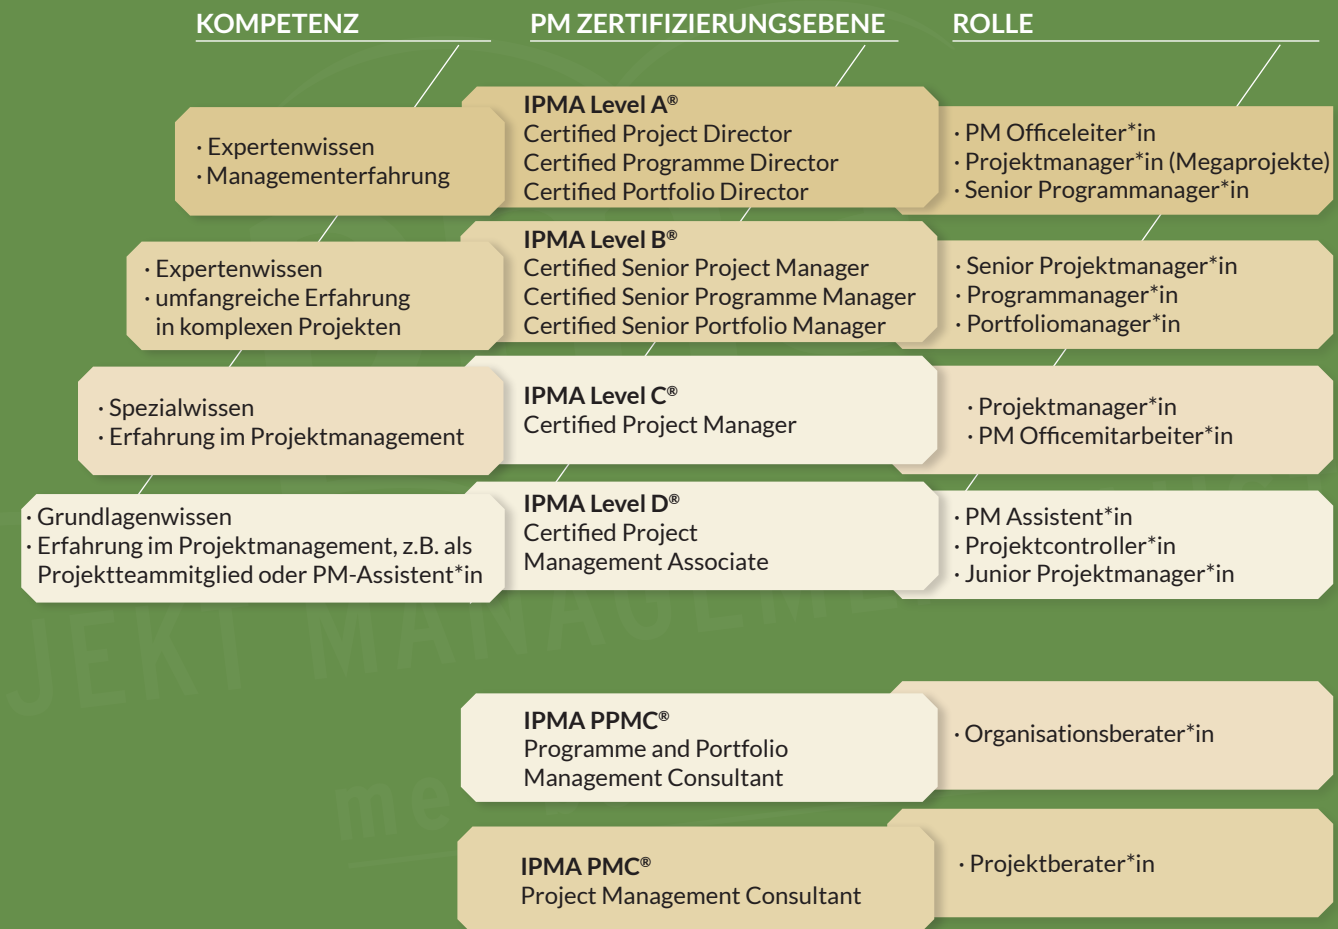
KOMPETENZ

PM ZERTIFIZIERUNGSEBENE

ROLLE

· Expertenwissen
· Managementerfahrung

IPMA Level A®
Certified Project Director
Certified Programme Director
Certified Portfolio Director

· PM Officeleiter*in
· Projektmanager*in (Megaprojekte)
· Senior Programmanager*in

· Expertenwissen
· umfangreiche Erfahrung in komplexen Projekten

IPMA Level B®
Certified Senior Project Manager
Certified Senior Programme Manager
Certified Senior Portfolio Manager

· Senior Projektmanager*in
· Programmanager*in
· Portfoliomanager*in

· Spezialwissen
· Erfahrung im Projektmanagement

IPMA Level C®
Certified Project Manager

· Projektmanager*in
· PM Officemitarbeiter*in

· Grundlagenwissen
· Erfahrung im Projektmanagement, z.B. als Projektteammitglied oder PM-Assistent*in

IPMA Level D®
Certified Project Management Associate

· PM Assistent*in
· Projektcontroller*in
· Junior Projektmanager*in

IPMA PPMC®
Programme and Portfolio Management Consultant

· Organisationsberater*in

IPMA PMC®
Project Management Consultant

· Projektberater*in